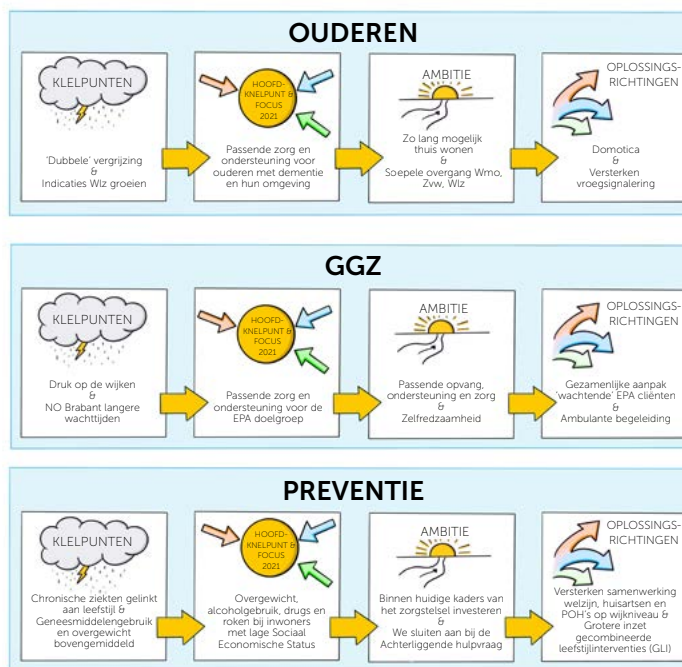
OUDEREN

KLELPUNTEN

'Dubbele' vergrijzing
&
Indicaties Wlz groeien

HOOFD-KNELPUNT & FOCUS 2021

Passende zorg en ondersteuning voor ouderen met dementie en hun omgeving

AMBITIE

Zo lang mogelijk thuis wonen
&
Soepele overgang Wmo, Zvw, Wlz

OPLOSSINGS-RICHTINGEN

Domotica
&
Versterken vroegsignalering

GGZ

KLELPUNTEN

Druk op de wijken
&
NO Brabant langere wachttijden

HOOFD-KNELPUNT & FOCUS 2021

Passende zorg en ondersteuning voor de EPA doelgroep

AMBITIE

Passende opvang, ondersteuning en zorg
&
Zelfredzaamheid

OPLOSSINGS-RICHTINGEN

Gezamenlijke aanpak 'wachtende' EPA cliënten
&
Ambulante begeleiding

PREVENTIE

KLELPUNTEN

Chronische ziekten gelinkt aan leefstijl &
Geneesmiddelengebruik en overgewicht bovengemiddeld

HOOFD-KNELPUNT & FOCUS 2021

Overgewicht, alcoholgebruik, drugs en roken bij inwoners met lage Sociaal Economische Status

AMBITIE

Binnen huidige kaders van het zorgstelsel investeren
&
We sluiten aan bij de Achterliggende hulpvraag

OPLOSSINGS-RICHTINGEN

Versterken samenwerking welzijn, huisartsen en POH's op wijkniveau &
Grotere inzet gecombineerde leefstijlinterventies (GLI)